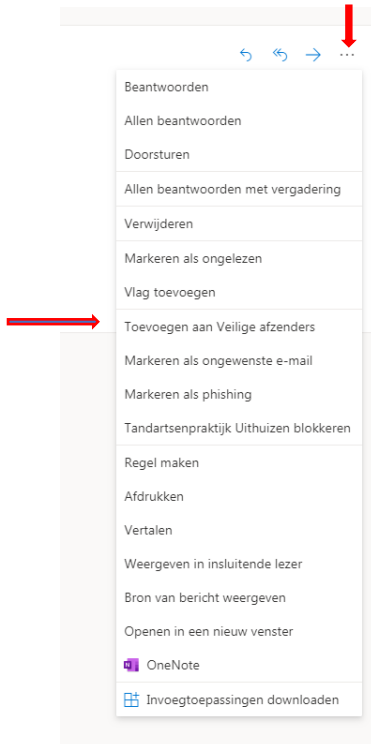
Beantwoorden

Allen beantwoorden

Doorsturen

Allen beantwoorden met vergadering

Verwijderen

Markeren als ongelezen

Vlag toevoegen

Toevoegen aan Veilige afzenders

Markeren als ongewenste e-mail

Markeren als phishing

Tandartsenpraktijk Uithuizen blokkeren

Regel maken

Afdrukken

Vertalen

Weergeven in insluitende lezer

Bron van bericht weergeven

Openen in een nieuw venster

OneNote

Invoegtoepassingen downloaden